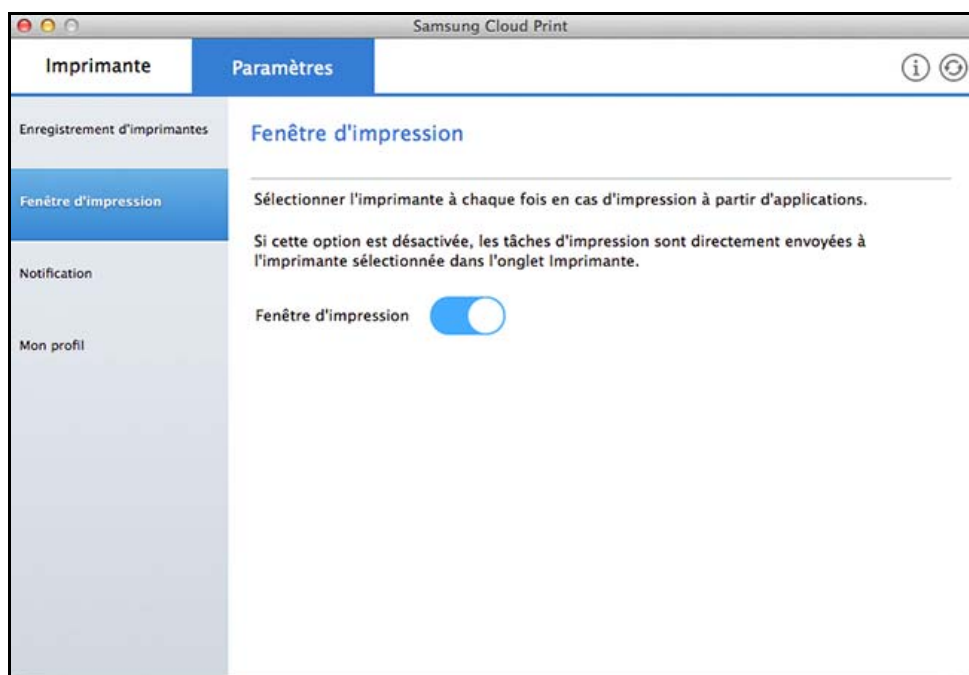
Samsung Cloud Print

Imprimante

Paramètres

Enregistrement d'imprimantes

Fenêtre d'impression

Notification

Mon profil

Fenêtre d'impression

Sélectionner l'imprimante à chaque fois en cas d'impression à partir d'applications.

Si cette option est désactivée, les tâches d'impression sont directement envoyées à l'imprimante sélectionnée dans l'onglet Imprimante.

Fenêtre d'impression